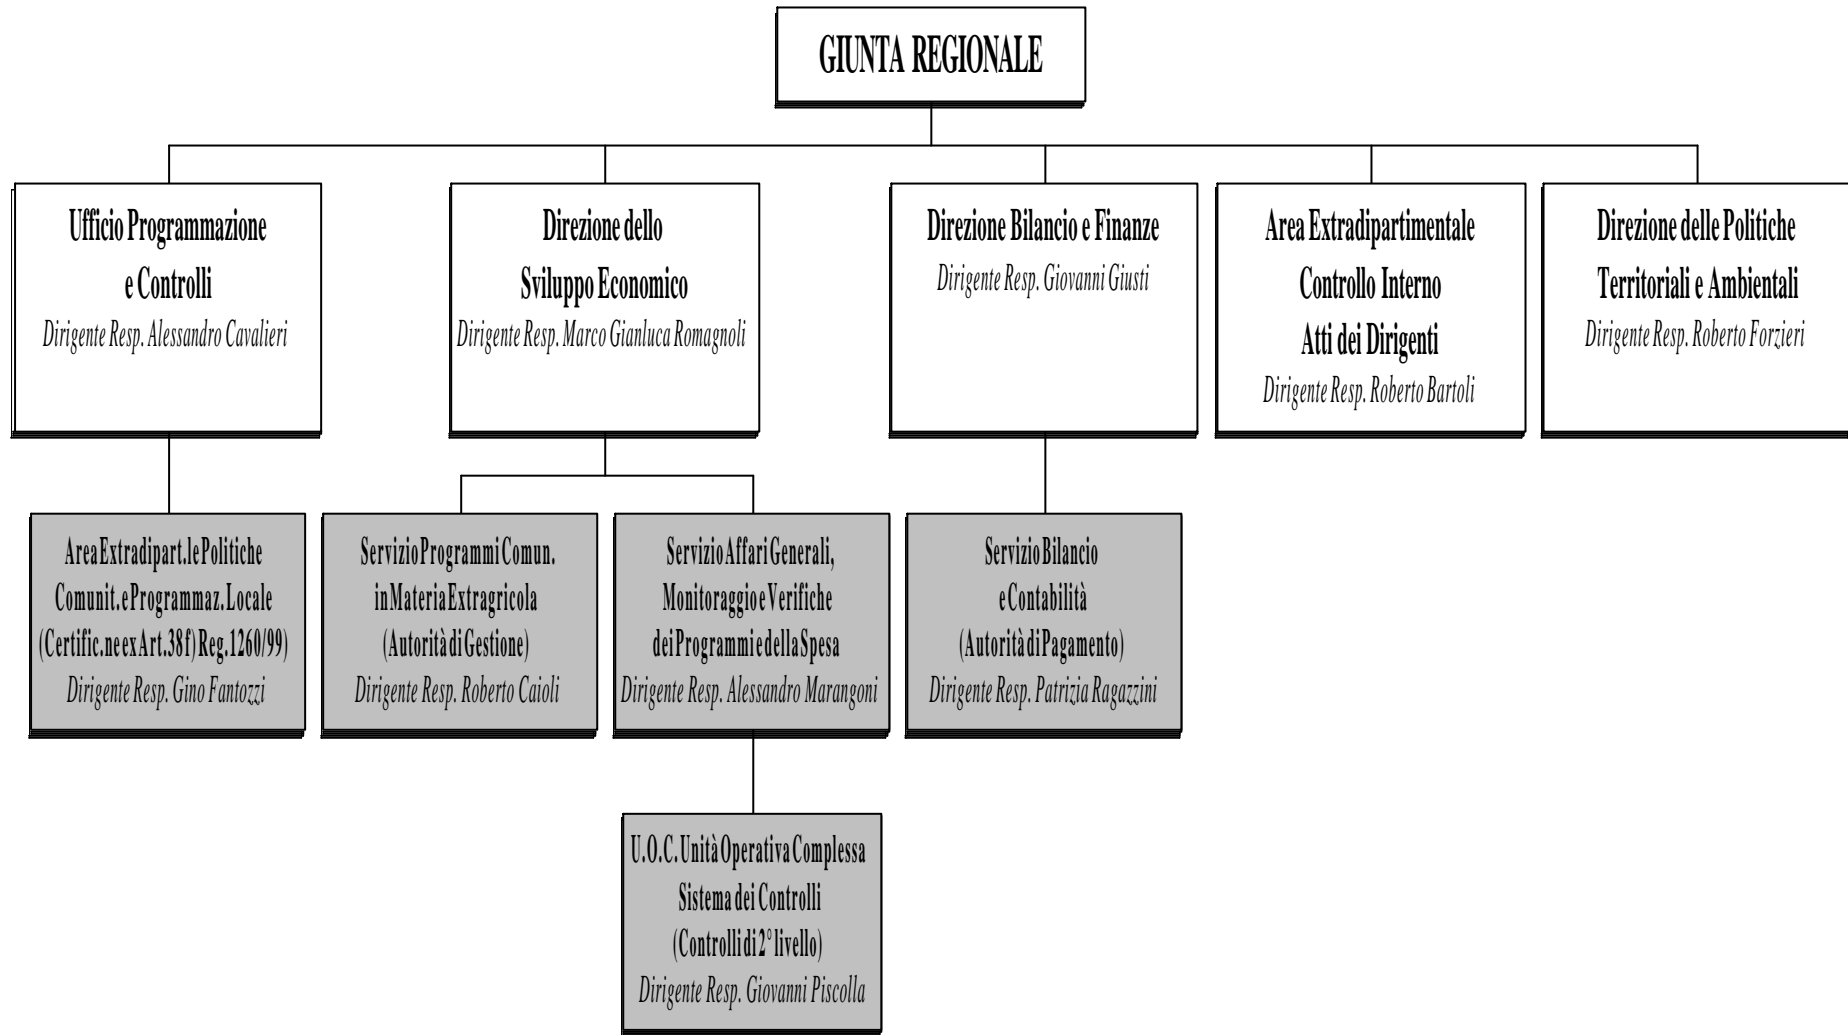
GIUNTA REGIONALE

Ufficio Programmazione e Controlli
Dirigente Resp. Alessandro Cavalieri

Direzione dello Sviluppo Economico
Dirigente Resp. Marco Gianluca Romagnoli

Direzione Bilancio e Finanze
Dirigente Resp. Giovanni Giusti

Area Extradipartimentale Controllo Interno Atti dei Dirigenti
Dirigente Resp. Roberto Bartoli

Direzione delle Politiche Territoriali e Ambientali
Dirigente Resp. Roberto Forzieri

Area Extradipart.le Politiche Comunit. e Programmaz. Locale (Certific.ne ex Art. 38f) Reg. 1260/99)
Dirigente Resp. Gino Fantozzi

Servizio Programmi Comun. in Materia Extragricola (Autorità di Gestione)
Dirigente Resp. Roberto Caioli

Servizio Affari Generali, Monitoraggio e Verifiche dei Programmi e della Spesa
Dirigente Resp. Alessandro Marangoni

Servizio Bilancio e Contabilità (Autorità di Pagamento)
Dirigente Resp. Patrizia Ragazzini

U.O.C. Unità Operativa Complessa Sistema dei Controlli (Controlli di 2° livello)
Dirigente Resp. Giovanni Piscolla